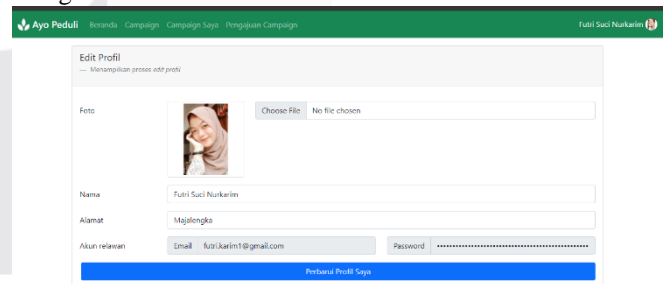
Ayo Peduli Beranda Campaign Campaign Saya Pengajuan Campaign Futri Suci Nurkarim

Edit Profil
— Menampilkan proses edit profil

Foto
Choose File No file chosen

Nama Futri Suci Nurkarim

Alamat Majalengka

Akun relawan Email futri.karim1@gmail.com Password ••••••••••••••••••••••••••••••••••••••••••••••••

Perbarui Profil Saya